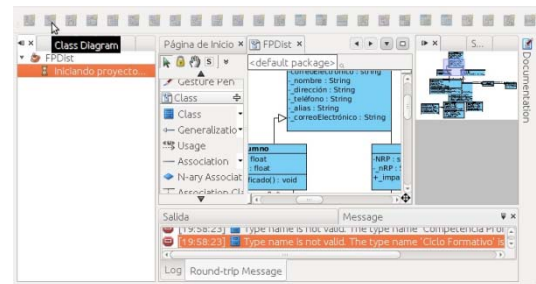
Class Diagram
FPDist
Iniciando proyecto...
Página de Inicio ×
FPDist ×
S...
Documentation
<default package>
Gesture Pen
Class
Class
Generalization
Usage
Association
N-ary Associat
Association Cl
correoElectrónico : String
_nombre : String
_dirección : String
_teléfono : String
_alias : String
_correoElectrónico : String
umno
float
float
ficado() : void
-NRP : s
_nRP :
+_impa
Salida
Message
[19:58:23] Type name is not valid. The type name 'Competencia Prof
[19:58:23] Type name is not valid. The type name 'Ciclo Formativo' is
Log
Round-trip Message